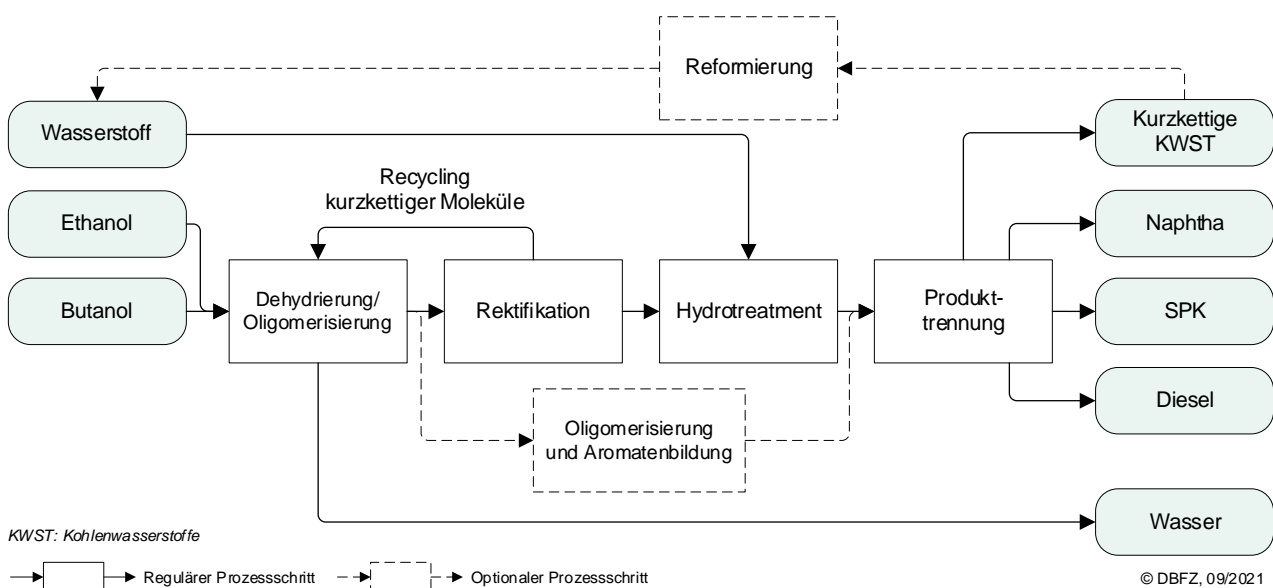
Reformierung

Wasserstoff

Kurzkettige KWST

Recycling kurzkettiger Moleküle

Ethanol

Naphtha

Butanol

Dehydrierung/ Oligomerisierung

Rektifikation

Hydrotreatment

Produkttrennung

SPK

Diesel

Oligomerisierung und Aromatenbildung

Wasser

KWST: Kohlenwasserstoffe

Regulärer Prozessschritt

Optionaler Prozessschritt

© DBFZ, 09/2021